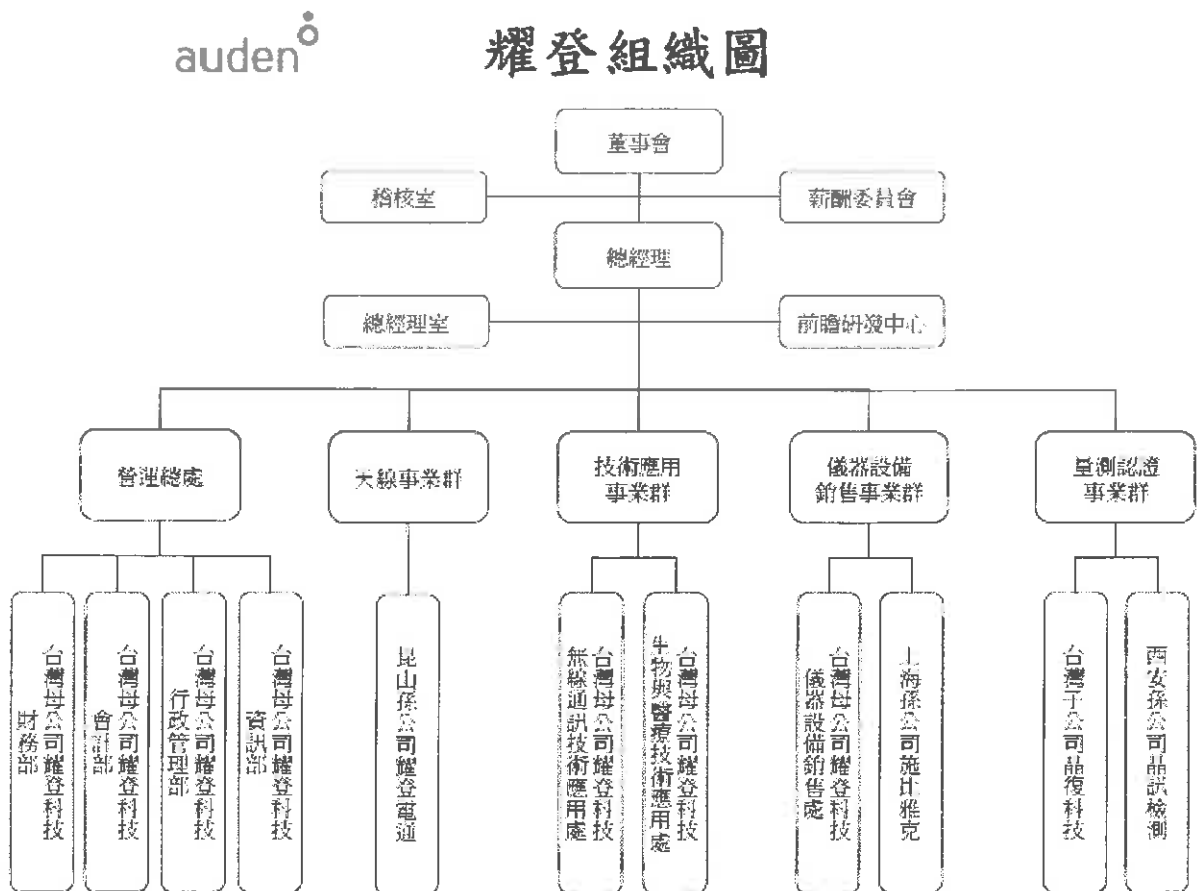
auden

耀登組織圖

董事會

稽核室

薪酬委員會

總經理

總經理室

前瞻研發中心

管理總處

天線事業群

技術應用事業群

儀器設備銷售事業群

量測認證事業群

台灣母公司耀登科技 財務部

台灣母公司耀登科技 會計部

台灣母公司耀登科技 行政管理部

台灣母公司耀登科技 資訊部

昆山孫公司耀登電通

台灣母公司耀登科技 無線通訊技術應用處

台灣母公司耀登科技 生物與醫療技術應用處

台灣母公司耀登科技 儀器設備銷售處

上海孫公司施比雅克

台灣子公司晶復科技

西安孫公司晶訊檢測